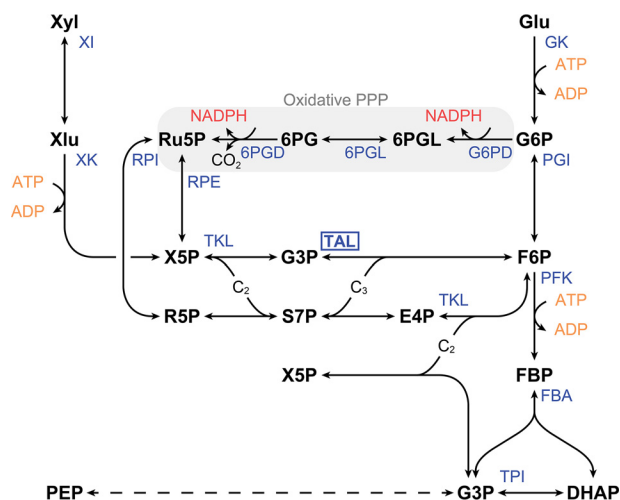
Xyl
XI
Glu
GK
ATP
ADP
Oxidative PPP
NADPH
NADPH
Xlu
Ru5P
6PG
6PGL
G6P
XK
RPI
$CO_2$
6PGD
6PGL
G6PD
PGI
ATP
ADP
RPE
X5P
TKL
G3P
TAL
F6P
$C_2$
$C_3$
PFK
R5P
S7P
E4P
TKL
ATP
ADP
$C_2$
X5P
FBP
FBA
TPI
PEP
G3P
DHAP